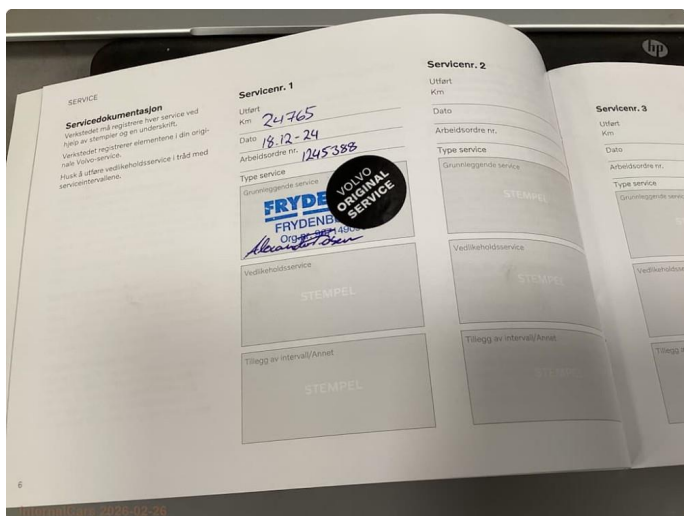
SERVICE

Servicedokumentasjon
Verkstedet må registrere hver service ved hjelp av stempler og en underskrift.
Verkstedet registrerer elementene i din originale Volvo-service.
Husk å utføre vedlikeholdsservice i tråd med serviceintervallene.

6

Servicenr. 1
Utført
Km 24765
Dato 18.12-24
Arbeidsordre nr. 1245388
Type service
Grunnleggende service
FRYDE
FRYDENB
Org. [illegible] 49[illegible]
VOLVO ORIGINAL SERVICE
Vedlikeholdsservice
STEMPEL
Tillegg av intervall/Annet
STEMPEL

Servicenr. 2
Utført
Km
Dato
Arbeidsordre nr.
Type service
Grunnleggende service
STEMPEL
Vedlikeholdsservice
STEMPEL
Tillegg av intervall/Annet
STEMPEL

Servicenr. 3
Utført
Km
Dato
Arbeidsordre nr.
Type service
Grunnleggende servi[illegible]
Vedlikeholdsse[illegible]
Tillegg a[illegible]

hp

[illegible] 2025-02-26